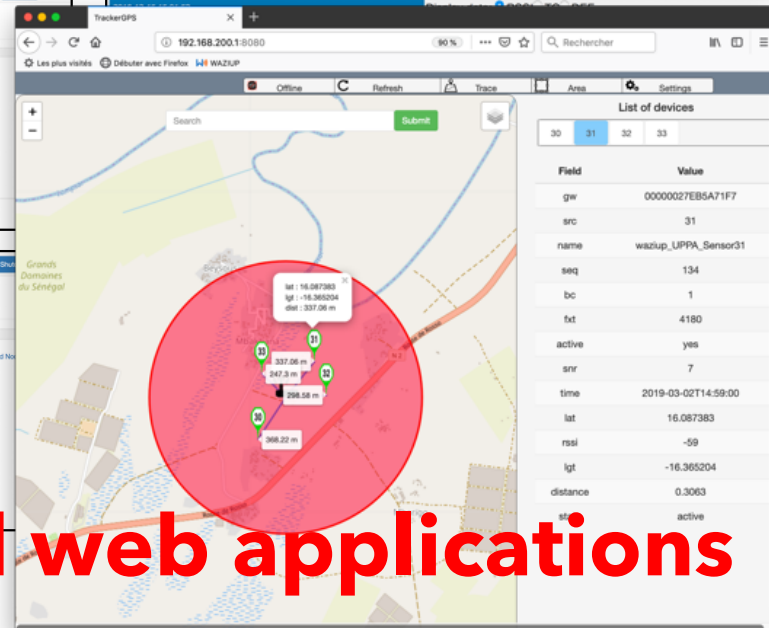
TrackerGPS
192.168.200.1:8080
90 %
Rechercher
Les plus visités
Débuter avec Firefox
WAZIUP
Offline
Refresh
Trace
Area
Settings
+
−
Search
Submit
Grands Domaines du Sénégal
lat : 16.087383
lgt : -16.365204
dist : 337.06 m
33
31
32
30
337.06 m
247.3 m
298.58 m
368.22 m
N 2
List of devices
30
31
32
33

| Field | Value |
|---|---|
| gw | 00000027EB5A71F7 |
| src | 31 |
| name | waziup_UPPA_Sensor31 |
| seq | 134 |
| bc | 1 |
| fxt | 4180 |
| active | yes |
| snr | 7 |
| time | 2019-03-02T14:59:00 |
| lat | 16.087383 |
| rssi | -59 |
| lgt | -16.365204 |
| distance | 0.3063 |
| sta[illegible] | active |

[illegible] web applications